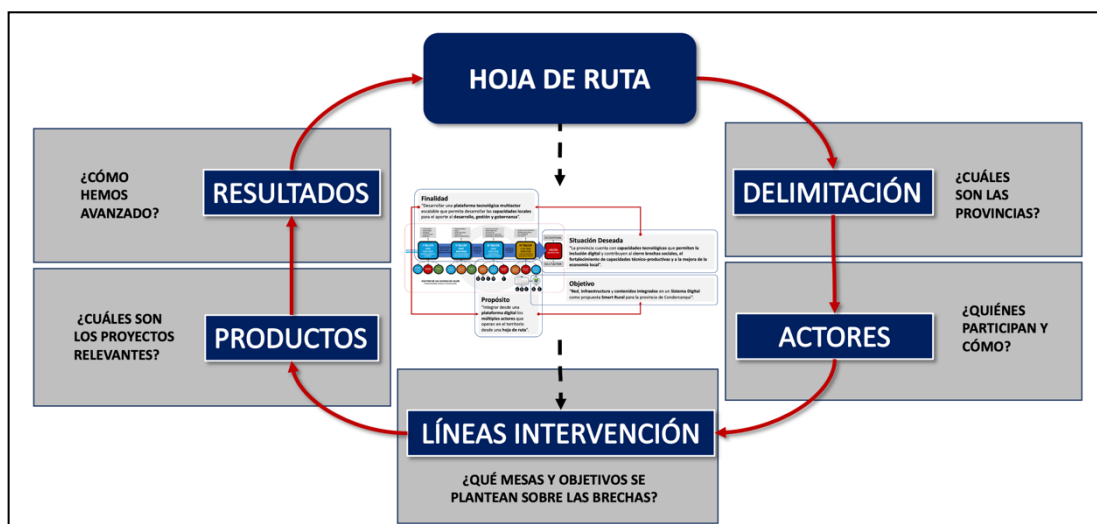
HOJA DE RUTA

¿CÓMO HEMOS AVANZADO?

RESULTADOS

DELIMITACIÓN

¿CUÁLES SON LAS PROVINCIAS?

Finalidad
"Desarrollar una plataforma tecnológica multisector escalable que permita desarrollar las capacidades locales para el aporte al desarrollo, gestión y gobernanza".

Situación Deseada
"La provincia cuenta con capacidades tecnológicas que permiten la inclusión digital y contribuyen al cierre brechas sociales, el fortalecimiento de capacidades técnico-productivas y la mejora de la economía local"

Objetivo
"Red, infraestructura y contenidos integrados en un Sistema Digital como propuesta Smart Rural para la provincia de Condorcanqui"

Propósito
"Integrar desde una plataforma digital los múltiples actores que operan en el territorio desde una hoja de ruta".

¿CUÁLES SON LOS PROYECTOS RELEVANTES?

PRODUCTOS

ACTORES

¿QUIÉNES PARTICIPAN Y CÓMO?

LÍNEAS INTERVENCIÓN

¿QUÉ MESAS Y OBJETIVOS SE PLANTEAN SOBRE LAS BRECHAS?